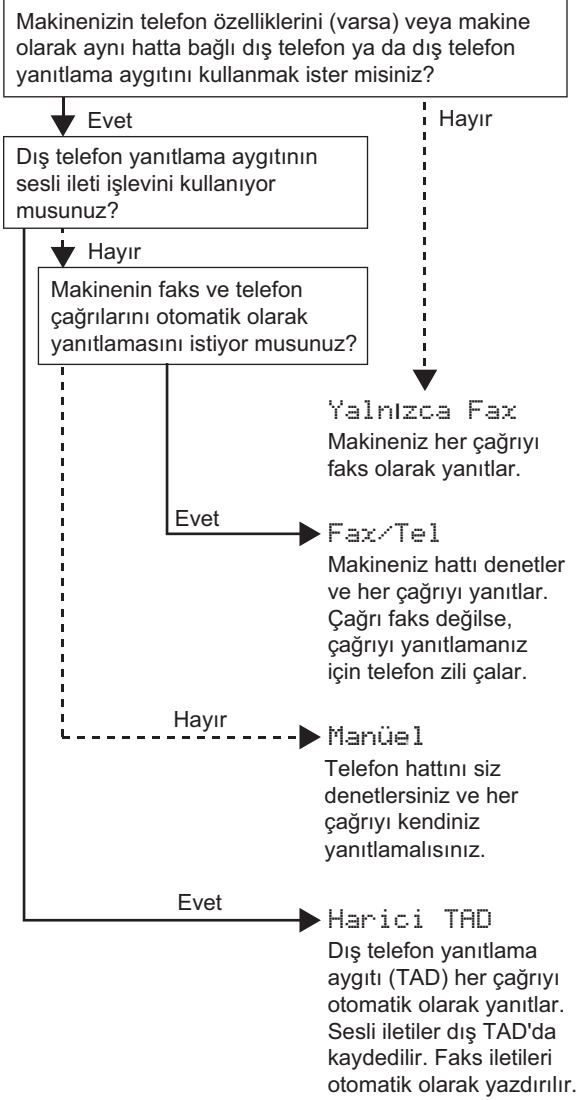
Makinenizin telefon özelliklerini (varsa) veya makine olarak aynı hatta bağlı dış telefon ya da dış telefon yanıtlama aygıtını kullanmak ister misiniz?

Evet

Hayır

Dış telefon yanıtlama aygıtının sesli ileti işlevini kullanıyor musunuz?

Hayır

Makinenin faks ve telefon çağrılarını otomatik olarak yanıtlamasını istiyor musunuz?

Yalnızca Fax
Makineniz her çağrıyı faks olarak yanıtlar.

Evet

Fax/Tel
Makineniz hattı denetler ve her çağrıyı yanıtlar. Çağrı faks değilse, çağrıyı yanıtlamanız için telefon zili çalar.

Hayır

Manüel
Telefon hattını siz denetlersiniz ve her çağrıyı kendiniz yanıtlamalısınız.

Evet

Harici TAD
Dış telefon yanıtlama aygıtı (TAD) her çağrıyı otomatik olarak yanıtlar. Sesli iletiler dış TAD'da kaydedilir. Faks iletileri otomatik olarak yazdırılır.